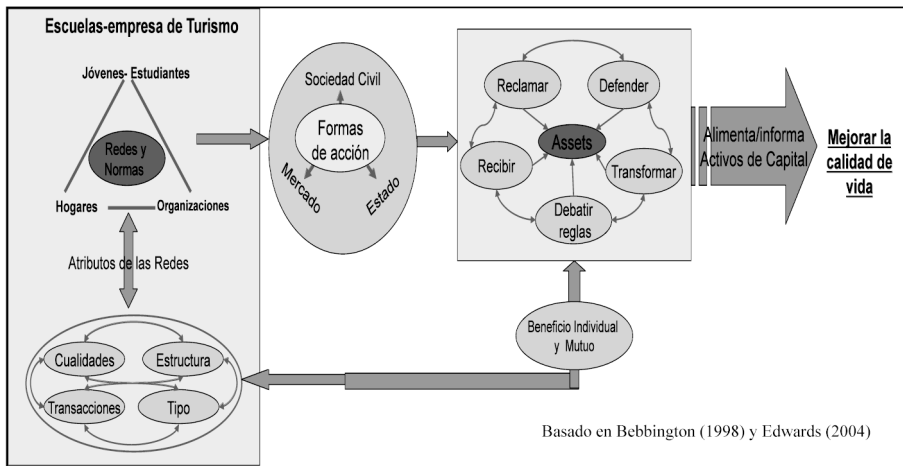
Escuelas-empresa de Turismo

Jóvenes- Estudiantes

Redes y Normas

Hogares

Organizaciones

Atributos de las Redes

Cualidades

Estructura

Transacciones

Tipo

Sociedad Civil

Formas de acción

Mercado

Estado

Reclamar

Defender

Assets

Recibir

Transformar

Debatir reglas

Beneficio Individual y Mutuo

Alimenta/informa Activos de Capital

Mejorar la calidad de vida

Basado en Bebbington (1998) y Edwards (2004)